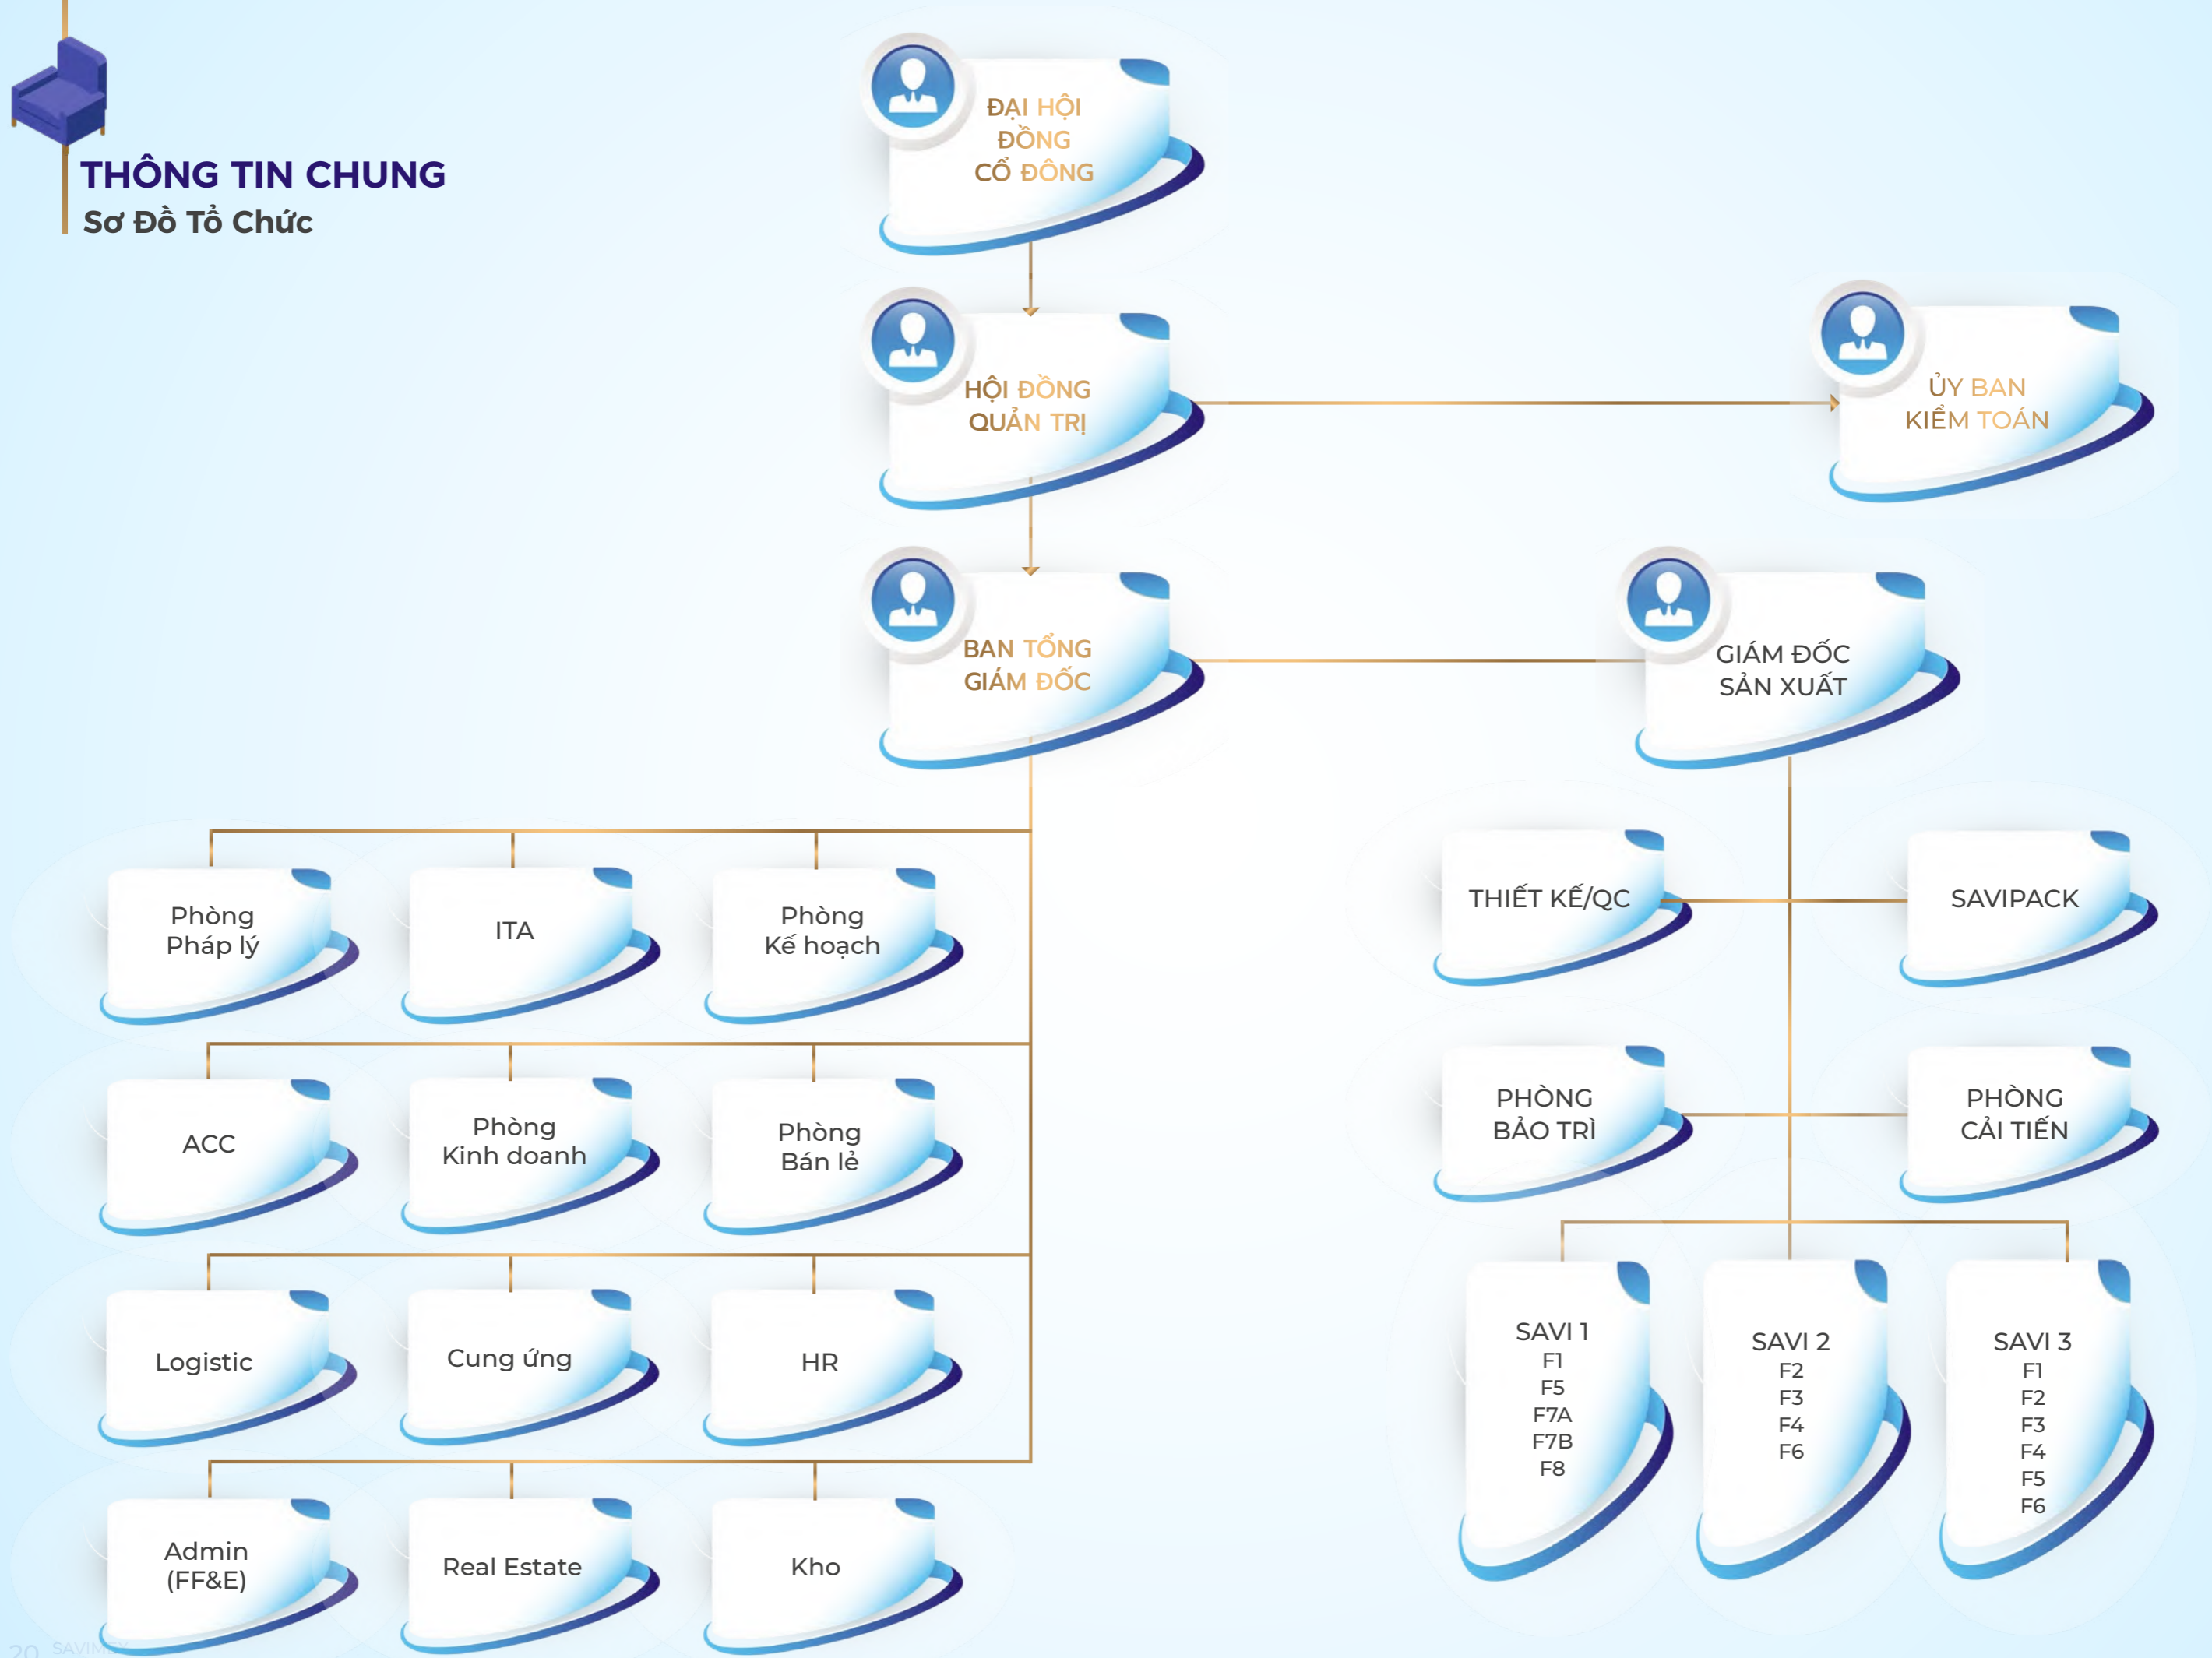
THÔNG TIN CHUNG
Sơ Đồ Tổ Chức

ĐẠI HỘI ĐỒNG CỔ ĐÔNG

HỘI ĐỒNG QUẢN TRỊ

ỦY BAN KIỂM TOÁN

BAN TỔNG GIÁM ĐỐC

GIÁM ĐỐC SẢN XUẤT

Phòng Pháp lý

ITA

Phòng Kế hoạch

ACC

Phòng Kinh doanh

Phòng Bán lẻ

Logistic

Cung ứng

HR

Admin (FF&E)

Real Estate

Kho

THIẾT KẾ/QC

SAVIPACK

PHÒNG BẢO TRÌ

PHÒNG CẢI TIẾN

SAVI 1
F1
F5
F7A
F7B
F8

SAVI 2
F2
F3
F4
F6

SAVI 3
F1
F2
F3
F4
F5
F6

20 SAVIM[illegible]